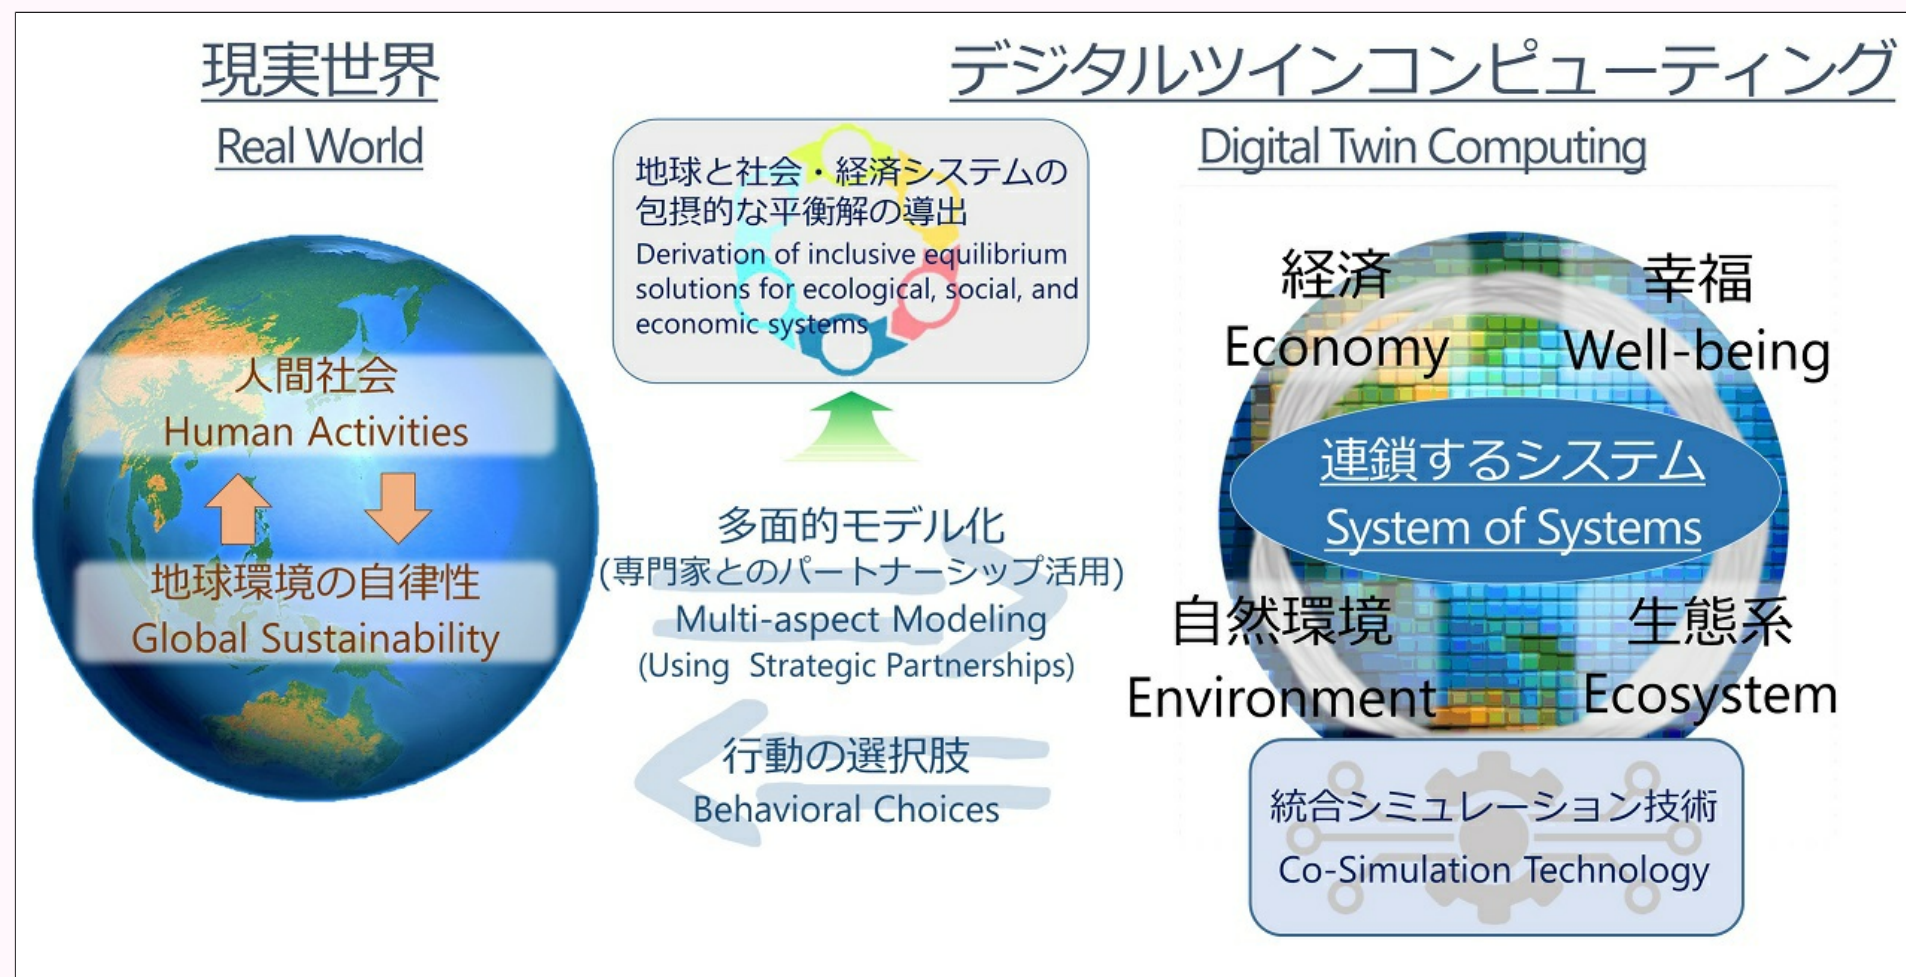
現実世界
Real World

デジタルツインコンピューティング
Digital Twin Computing

地球と社会・経済システムの包摂的な平衡解の導出
Derivation of inclusive equilibrium solutions for ecological, social, and economic systems

人間社会
Human Activities

地球環境の自律性
Global Sustainability

多面的モデル化
(専門家とのパートナーシップ活用)
Multi-aspect Modeling
(Using Strategic Partnerships)

行動の選択肢
Behavioral Choices

経済
Economy

幸福
Well-being

連鎖するシステム
System of Systems

自然環境
Environment

生態系
Ecosystem

統合シミュレーション技術
Co-Simulation Technology